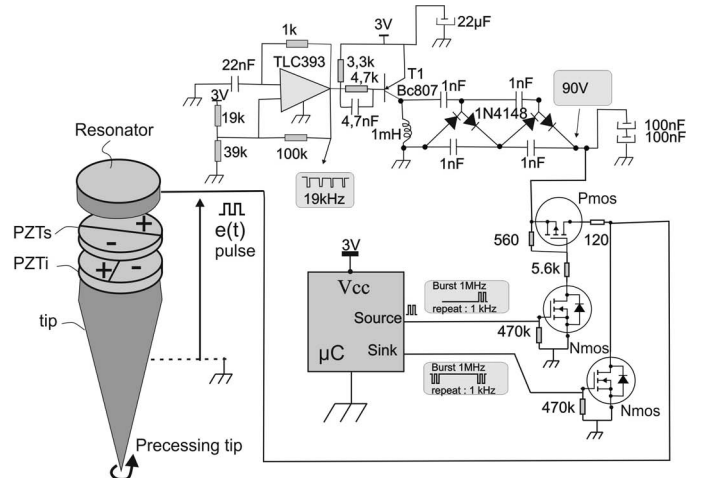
1k
22nF
TLC393
3V
19k
39k
100k
3V
22µF
3,3k
4,7k
4,7nF
T1
Bc807
1mH
1nF
1nF
1N4148
1nF
1nF
90V
100nF
100nF
19kHz
Resonator
PZTs
PZTi
+
-
+
-
e(t)
pulse
tip
Precessing tip
3V
Vcc
Source
Sink
µC
Burst 1MHz
repeat : 1 kHz
Burst 1MHz
repeat : 1 kHz
Pmos
560
120
5.6k
470k
Nmos
470k
Nmos